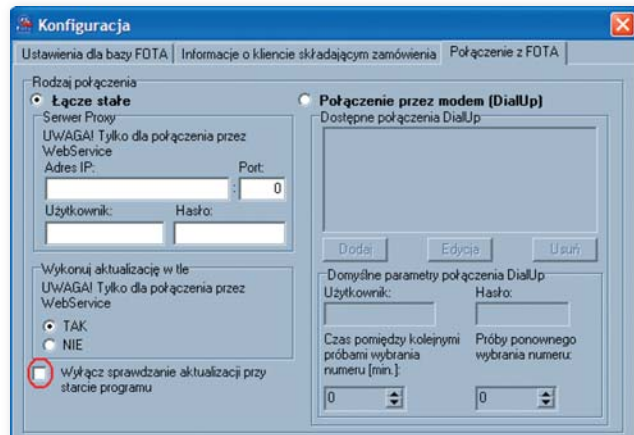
Konfiguracja

Ustawienia dla bazy FOTA | Informacje o kliencie składającym zamówienia | Połączenie z FOTA

Rodzaj połączenia

Łącze stałe

Serwer Proxy

UWAGA! Tylko dla połączenia przez WebService

Adres IP:

Port:

0

Użytkownik:

Hasło:

Wykonuj aktualizację w tle

UWAGA! Tylko dla połączenia przez WebService

TAK

NIE

Wyłącz sprawdzanie aktualizacji przy starcie programu

Połączenie przez modem (DialUp)

Dostępne połączenia DialUp

Dodaj

Edycja

Usuń

Domyślne parametry połączenia DialUp

Użytkownik:

Hasło:

Czas pomiędzy kolejnymi próbami wybrania numeru [min.]:

Próby ponownego wybrania numeru:

0

0